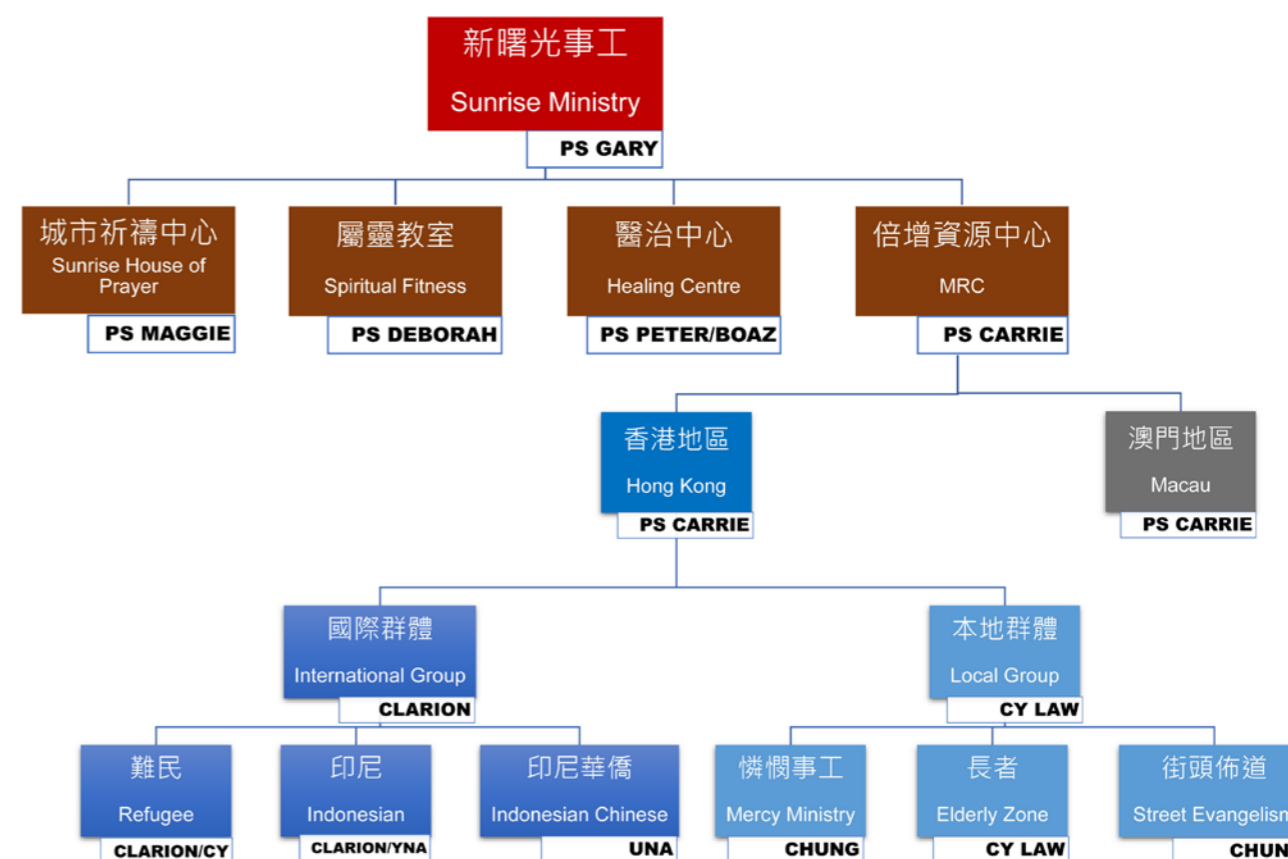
新曙光事工
Sunrise Ministry
PS GARY

城市祈禱中心
Sunrise House of Prayer
PS MAGGIE

屬靈教室
Spiritual Fitness
PS DEBORAH

醫治中心
Healing Centre
PS PETER/BOAZ

倍增資源中心
MRC
PS CARRIE

香港地區
Hong Kong
PS CARRIE

澳門地區
Macau
PS CARRIE

國際群體
International Group
CLARION

本地群體
Local Group
CY LAW

難民
Refugee
CLARION/CY

印尼
Indonesian
CLARION/YNA

印尼華僑
Indonesian Chinese
UNA

憐憫事工
Mercy Ministry
CHUNG

長者
Elderly Zone
CY LAW

街頭佈道
Street Evangelism
CHUN